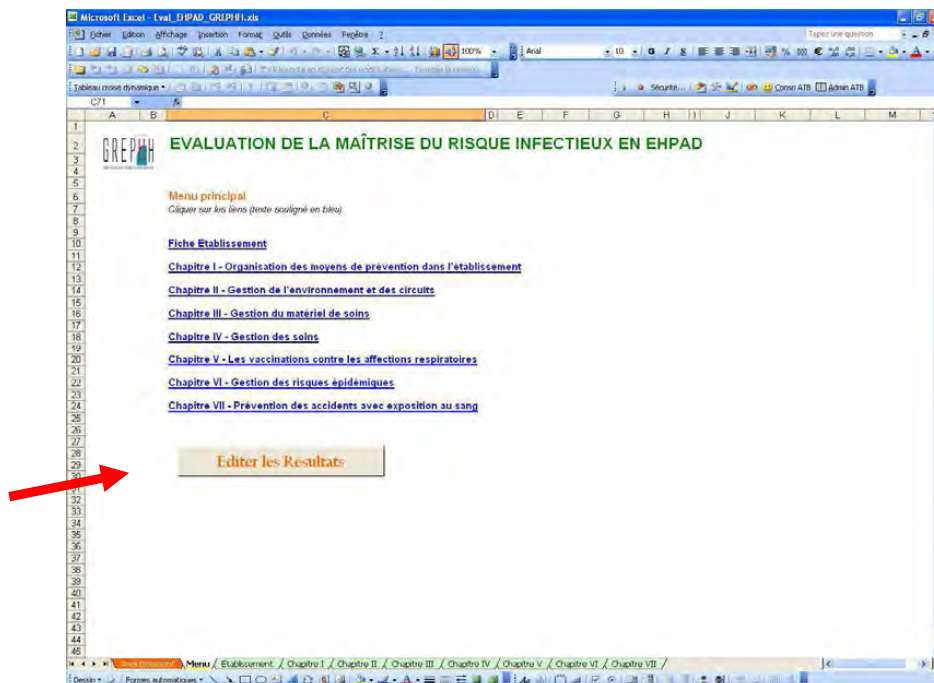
Microsoft Excel - Eval_EHPAD_GREPH11.xls

Fichier Edition Affichage Insertion Format Outils Données Fenêtre ?

Tapez une question

100%

Arial

10

Tableau croisé dynamique

Sécurité...

Conso ATB

Admin ATB

C71

A B C D E F G H I J K L M

GREPHH

EVALUATION DE LA MAÎTRISE DU RISQUE INFECTIEUX EN EHPAD

Menu principal
Cliquer sur les liens (texte souligné en bleu)

Fiche Etablissement

Chapitre I - Organisation des moyens de prévention dans l'établissement

Chapitre II - Gestion de l'environnement et des circuits

Chapitre III - Gestion du matériel de soins

Chapitre IV - Gestion des soins

Chapitre V - Les vaccinations contre les affections respiratoires

Chapitre VI - Gestion des risques épidémiques

Chapitre VII - Prévention des accidents avec exposition au sang

Editer les Résultats

1 2 3 4 5 6 7 8 9 10 11 12 13 14 15 16 17 18 19 20 21 22 23 24 25 26 27 28 29 30 31 32 33 34 35 36 37 38 39 40 41 42 43 44 45 46

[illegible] Menu Etablissement Chapitre I Chapitre II Chapitre III Chapitre IV Chapitre V Chapitre VI Chapitre VII

Dessin Formes automatiques